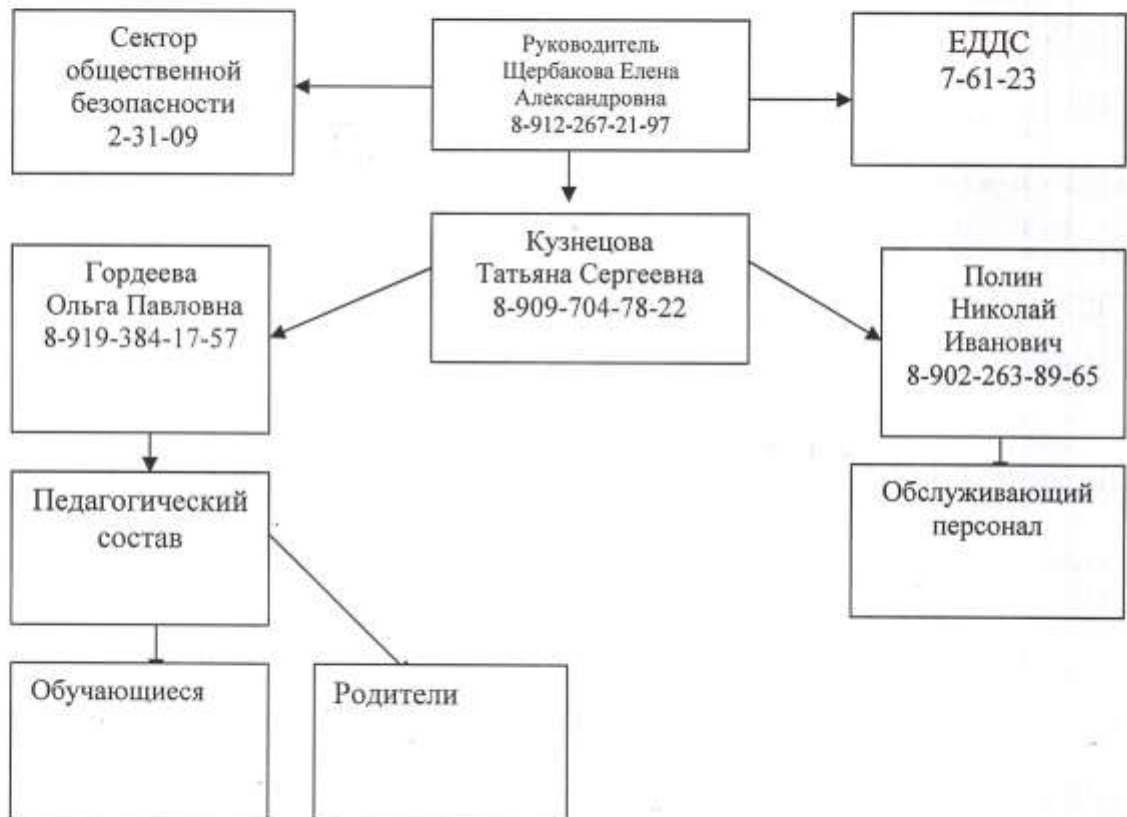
Сектор общественной безопасности 2-31-09

Руководитель Щербакова Елена Александровна 8-912-267-21-97

ЕДДС 7-61-23

Гордеева Ольга Павловна 8-919-384-17-57

Кузнецова Татьяна Сергеевна 8-909-704-78-22

Полин Николай Иванович 8-902-263-89-65

Педагогический состав

Обслуживающий персонал

Обучающиеся

Родители